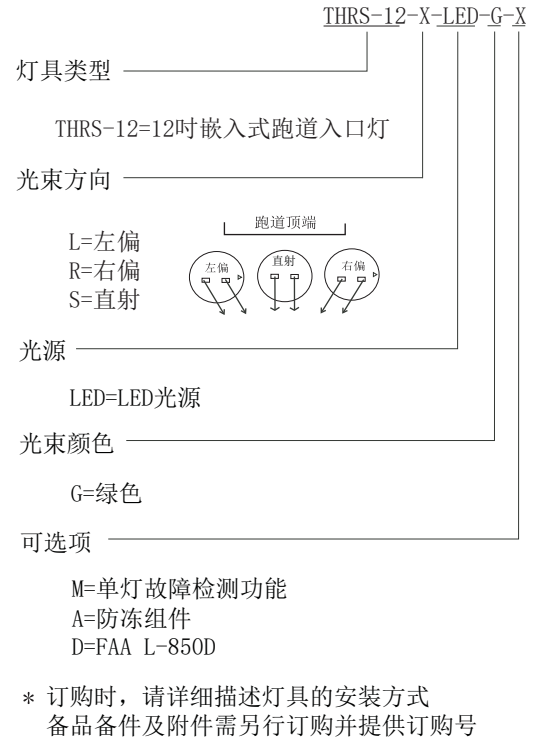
THRS-12-X-LED-G-X

灯具类型

THRS-12=12吋嵌入式跑道入口灯

光束方向

L=左偏
R=右偏
S=直射

跑道顶端

左偏

直射

右偏

光源

LED=LED光源

光束颜色

G=绿色

可选项

M=单灯故障检测功能
A=防冻组件
D=FAA L-850D

* 订购时，请详细描述灯具的安装方式
备品备件及附件需另行订购并提供订购号